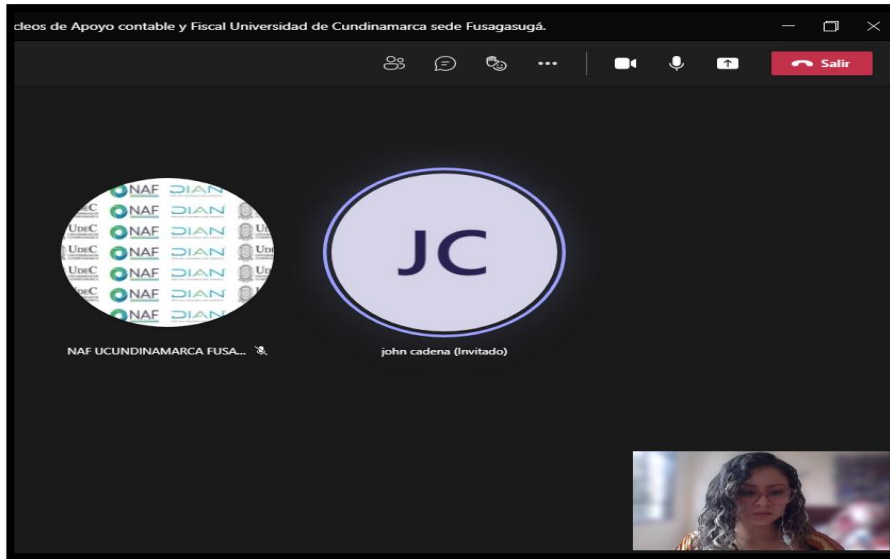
cleos de Apoyo contable y Fiscal Universidad de Cundinamarca sede Fusagasugá.

Salir

UDEC NAF DIAN
UDEC NAF DIAN
UDEC NAF DIAN
UDEC NAF DIAN
UDEC NAF DIAN
NAF DIAN

JC

NAF UCUNDINAMARCA FUSA...

john cadena (Invitado)